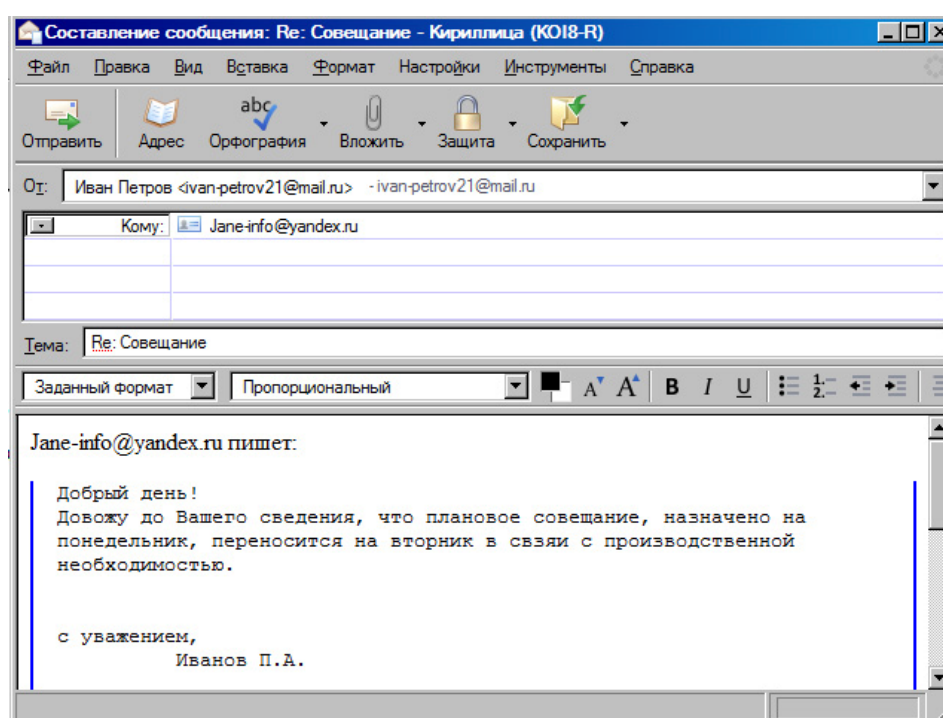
Составление сообщения: Re: Совещание - Кириллица (KOI8-R)

Файл Правка Вид Вставка Формат Настройки Инструменты Справка

Отправить Адрес Орфография Вложить Защита Сохранить

От: Иван Петров <ivan-petrov21@mail.ru> - ivan-petrov21@mail.ru

Кому: Jane-info@yandex.ru

Тема: Re: Совещание

Заданный формат Пропорциональный

Jane-info@yandex.ru пишет:

Добрый день!
Довожу до Вашего сведения, что плановое совещание, назначено на понедельник, переносится на вторник в связи с производственной необходимостью.

с уважением,
Иванов П.А.